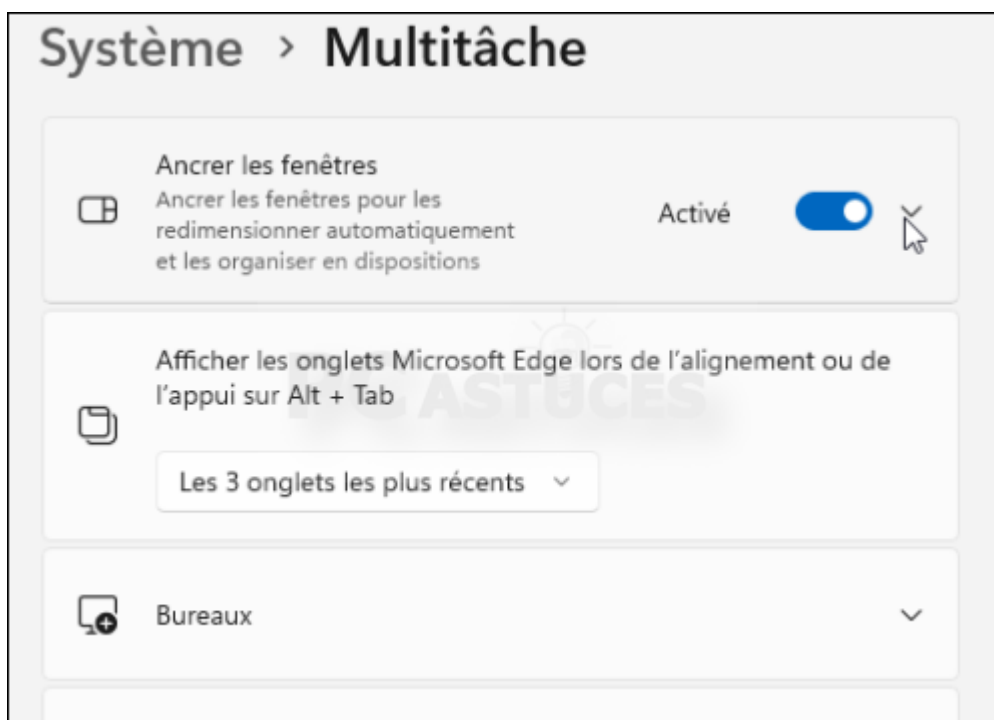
Système › Multitâche

Ancrer les fenêtres
Ancrer les fenêtres pour les redimensionner automatiquement et les organiser en dispositions

Activé

Afficher les onglets Microsoft Edge lors de l'alignement ou de l'appui sur Alt + Tab

PC ASTUCES

Les 3 onglets les plus récents

Bureaux